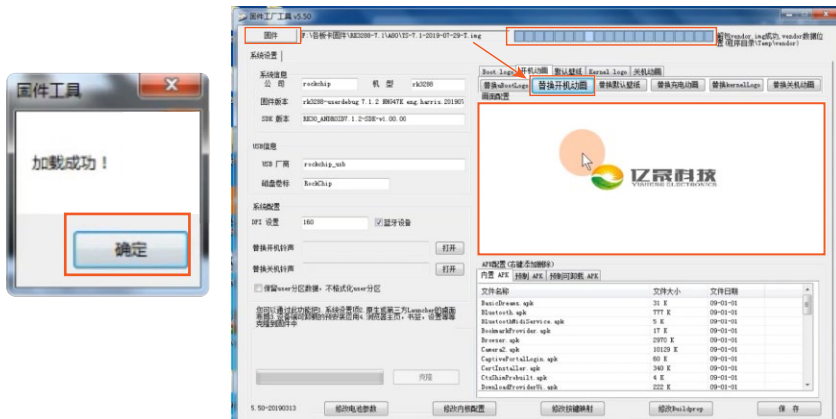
固件工具

加载成功！

确定

固件工厂工具 v5.50

固件 F:\后板卡固件\RK3288-7.1\A80\I5-7.1-2019-07-29-7.img

解包vendor_img成功,vendor数据位置(程序目录\Temp\vendor)

系统设置

系统信息
公 司 rockchip 机 型 rk3288
固件版本 rk3288-userdebug 7.1.2 NHG47K eng.harris.20190
SDK 版本 RK30_ANDROID7.1.2-SDK-v1.00.00

USB信息
USB 厂商 rockchip_usb
磁盘卷标 RockChip

系统配置
DPI 设置 160 ☑蓝牙设备

替换开机铃声 打开
替换关机铃声 打开

☐ 保留user分区数据，不格式化user分区

您可以通过此功能对，系统设置项，原生桌面三方Launcher和桌面壁纸，开机动画和铃声进行修改，浏览器主页，书签，设置等等充屏到固件中

克隆

Boot Logo 开机动画 默认壁纸 Kernel Logo 关机动画
替换uBootLogo 替换开机动画 替换默认壁纸 替换充电动画 替换kernelLogo 替换关机动画
画面配置

亿晟科技 YISHENG ELECTRONICS

APK配置(右键添加删除)
内置 APK 预制 APK 预制可卸载 APK

| 文件名称 | 文件大小 | 文件日期 |
|---|---|---|
| BasicDreams.apk | 31 K | 09-01-01 |
| Bluetooth.apk | 777 K | 09-01-01 |
| BluetoothMidiService.apk | 5 K | 09-01-01 |
| BookmarkProvider.apk | 17 K | 09-01-01 |
| Browser.apk | 2970 K | 09-01-01 |
| Camera2.apk | 10129 K | 09-01-01 |
| CaptivePortalLogin.apk | 60 K | 09-01-01 |
| CertInstaller.apk | 340 K | 09-01-01 |
| CtsShimPrebuilt.apk | 4 K | 09-01-01 |
| DownloadProviderUi.apk | 222 K | 09-01-01 |

5.50-20190313 修改电池参数 修改内核配置 修改按键映射 修改buildprop 保 存